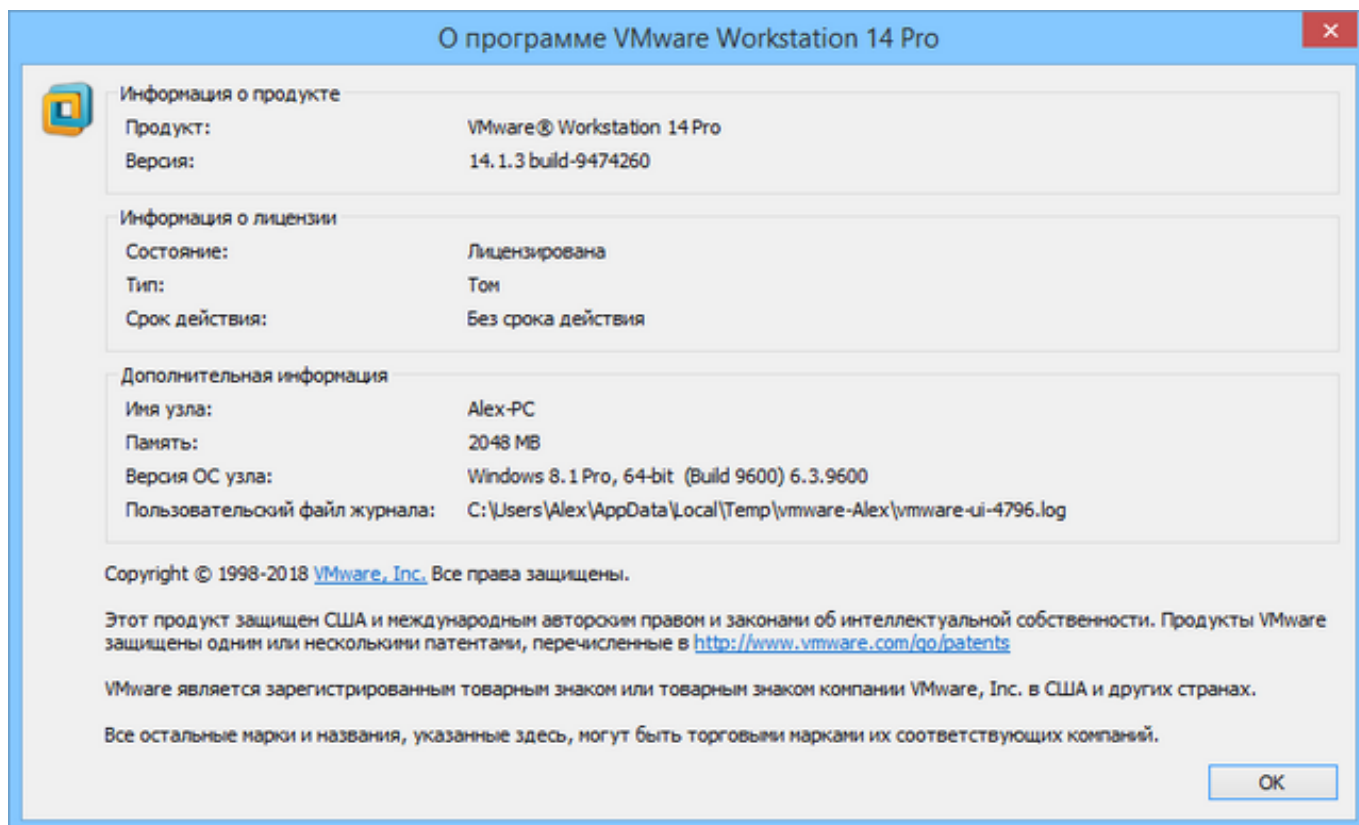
О программе VMware Workstation 14 Pro

×

Информация о продукте

Продукт: VMware® Workstation 14 Pro

Версия: 14.1.3 build-9474260

Информация о лицензии

Состояние: Лицензирована

Тип: Том

Срок действия: Без срока действия

Дополнительная информация

Имя узла: Alex-PC

Память: 2048 MB

Версия ОС узла: Windows 8.1 Pro, 64-bit (Build 9600) 6.3.9600

Пользовательский файл журнала: C:\Users\Alex\AppData\Local\Temp\vmware-Alex\vmware-ui-4796.log

Copyright © 1998-2018 VMware, Inc. Все права защищены.

Этот продукт защищен США и международным авторским правом и законами об интеллектуальной собственности. Продукты VMware защищены одним или несколькими патентами, перечисленные в http://www.vmware.com/go/patents

VMware является зарегистрированным товарным знаком или товарным знаком компании VMware, Inc. в США и других странах.

Все остальные марки и названия, указанные здесь, могут быть торговыми марками их соответствующих компаний.

OK